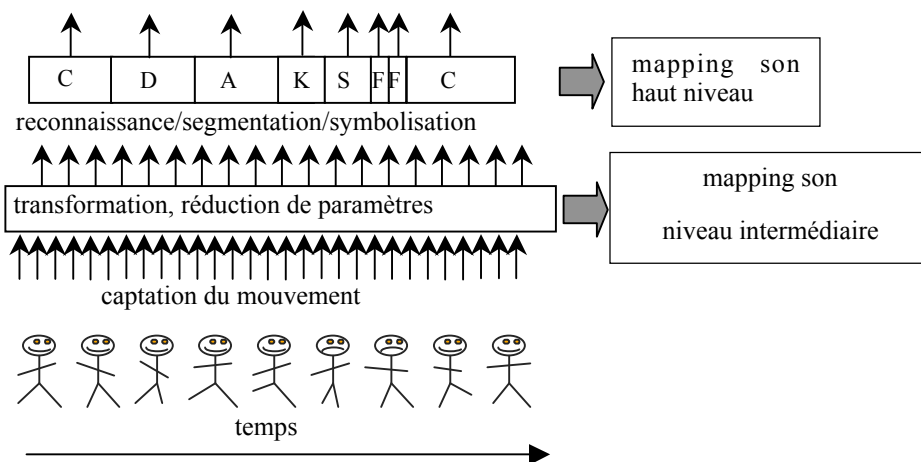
| C | D | A | K | S | F | F | C |
|---|---|---|---|---|---|---|---|

mapping son haut niveau

reconnaissance/segmentation/symbolisation

transformation, réduction de paramètres

mapping son

niveau intermédiaire

captation du mouvement

temps